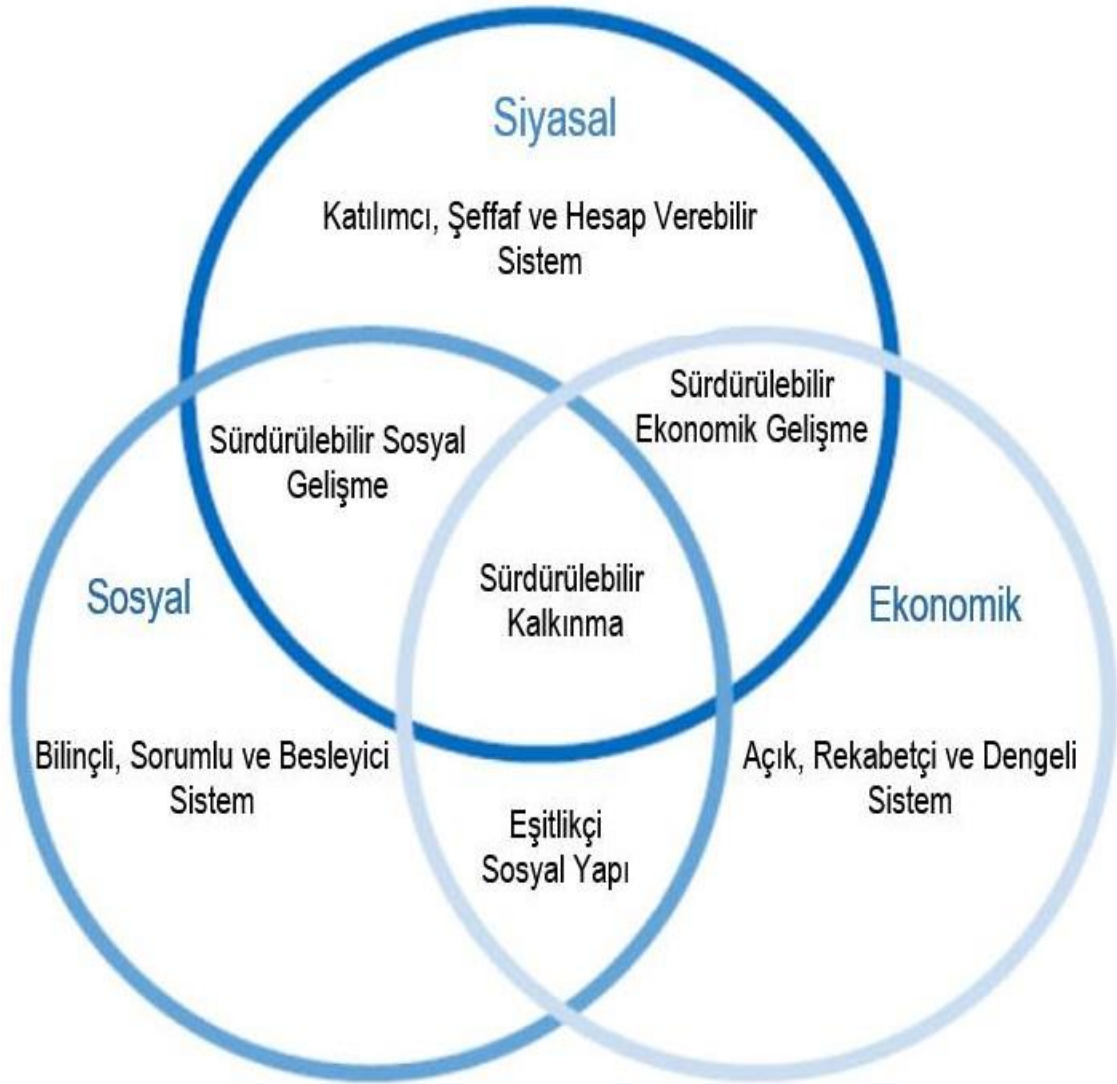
Siyasal

Katılımcı, Şeffaf ve Hesap Verebilir Sistem

Sürdürülebilir Sosyal Gelişme

Sürdürülebilir Ekonomik Gelişme

Sosyal

Sürdürülebilir Kalkınma

Ekonomik

Bilinçli, Sorumlu ve Besleyici Sistem

Eşitlikçi Sosyal Yapı

Açık, Rekabetçi ve Dengeli Sistem